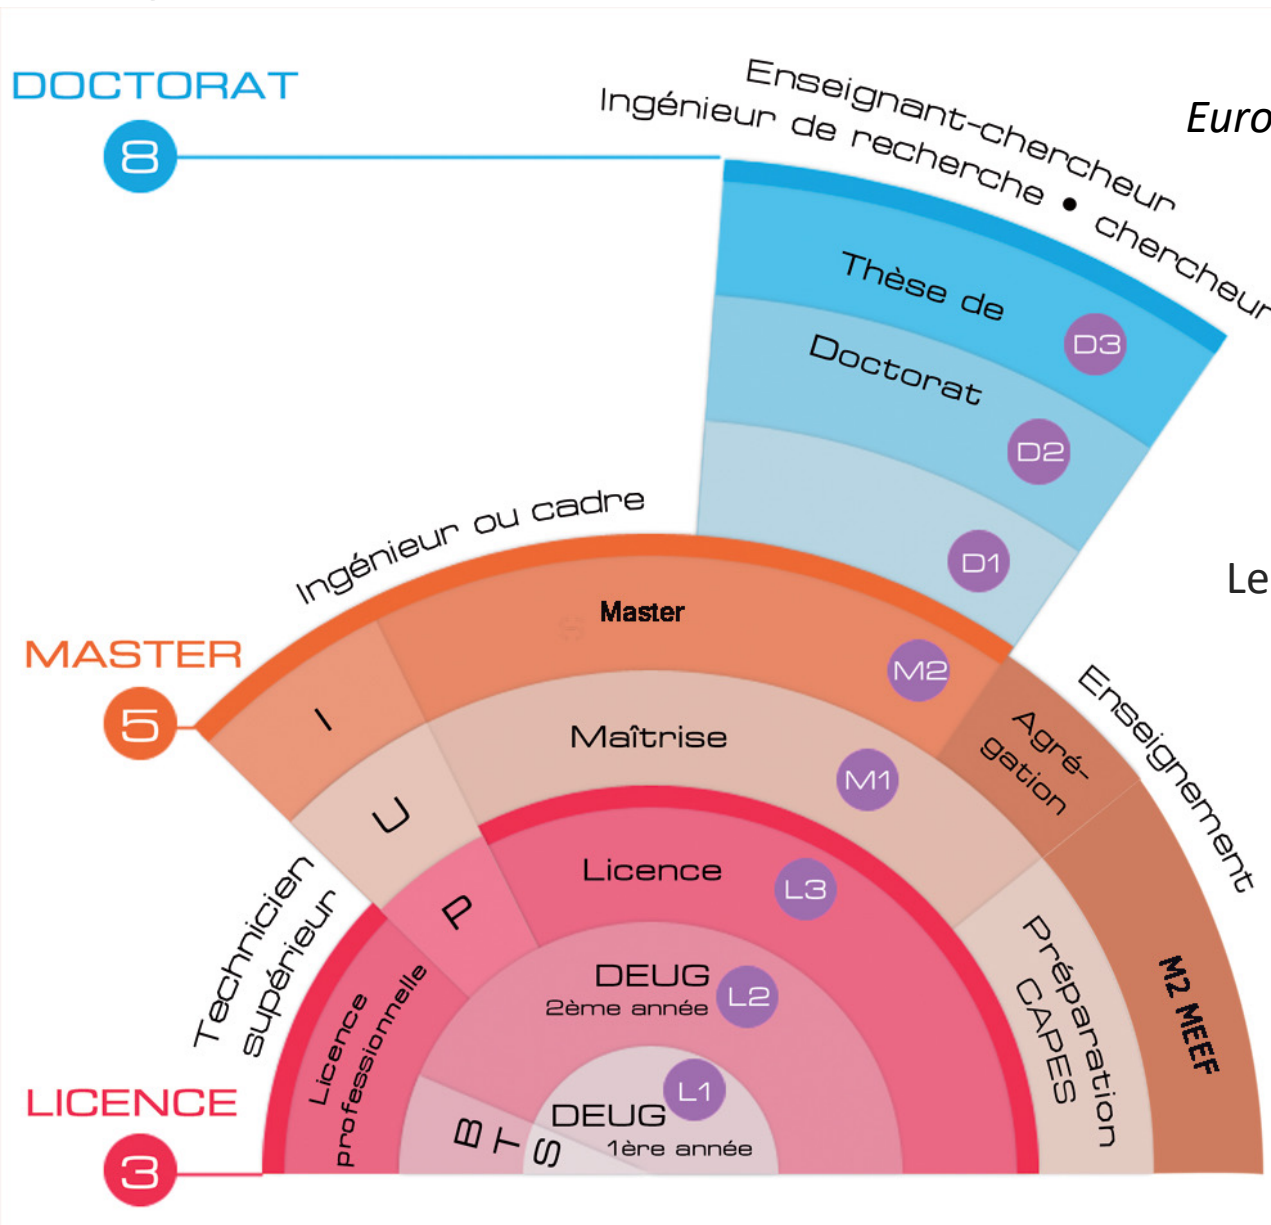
DOCTORAT

8

Enseignant-chercheur

Ingénieur de recherche • chercheur

Euro

Thèse de Doctorat

D3

D2

D1

Le

Ingénieur ou cadre

Master

M2

MASTER

5

I

U

P

Maîtrise

M1

Agrégation

Enseignement

Licence

L3

Technicien supérieur

Licence professionnelle

DEUG 2ème année

L2

Préparation CAPES

M2 MEEF

LICENCE

3

BTS

DEUG 1ère année

L1